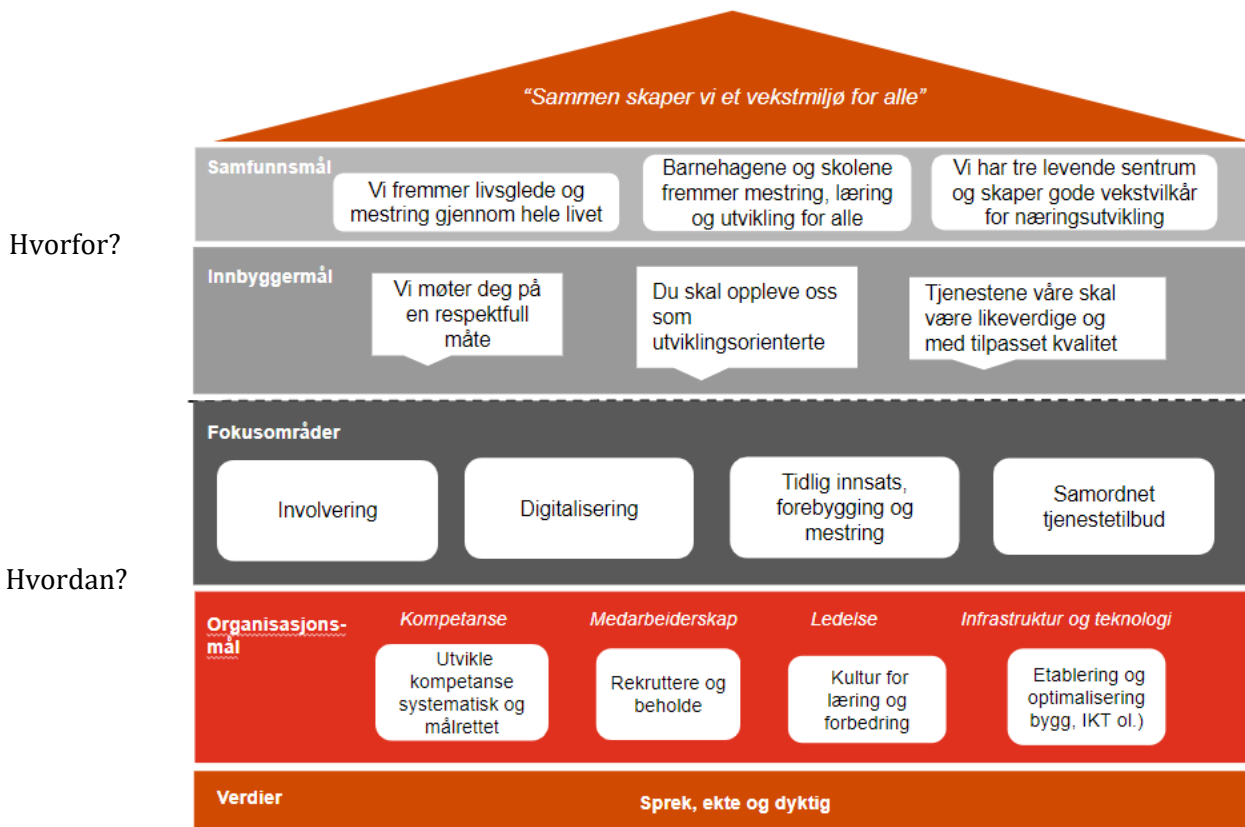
"Sammen skaper vi et vekstmiljø for alle"

Samfunnsmål

Vi fremmer livsglede og mestring gjennom hele livet

Barnehagene og skolene fremmer mestring, læring og utvikling for alle

Vi har tre levende sentrum og skaper gode vekstvilkår for næringsutvikling

Hvorfor?

Innbyggermål

Vi møter deg på en respektfull måte

Du skal oppleve oss som utviklingsorienterte

Tjenestene våre skal være likeverdige og med tilpasset kvalitet

Fokusområder

Involvering

Digitalisering

Tidlig innsats, forebygging og mestring

Samordnet tjenestetilbud

Hvordan?

Organisasjonsmål

Kompetanse

Utvikle kompetanse systematisk og målrettet

Medarbeiderskap

Rekruttere og beholde

Ledelse

Kultur for læring og forbedring

Infrastruktur og teknologi

Etablering og optimalisering bygg, IKT ol.)

Verdier

Sprek, ekte og dyktig